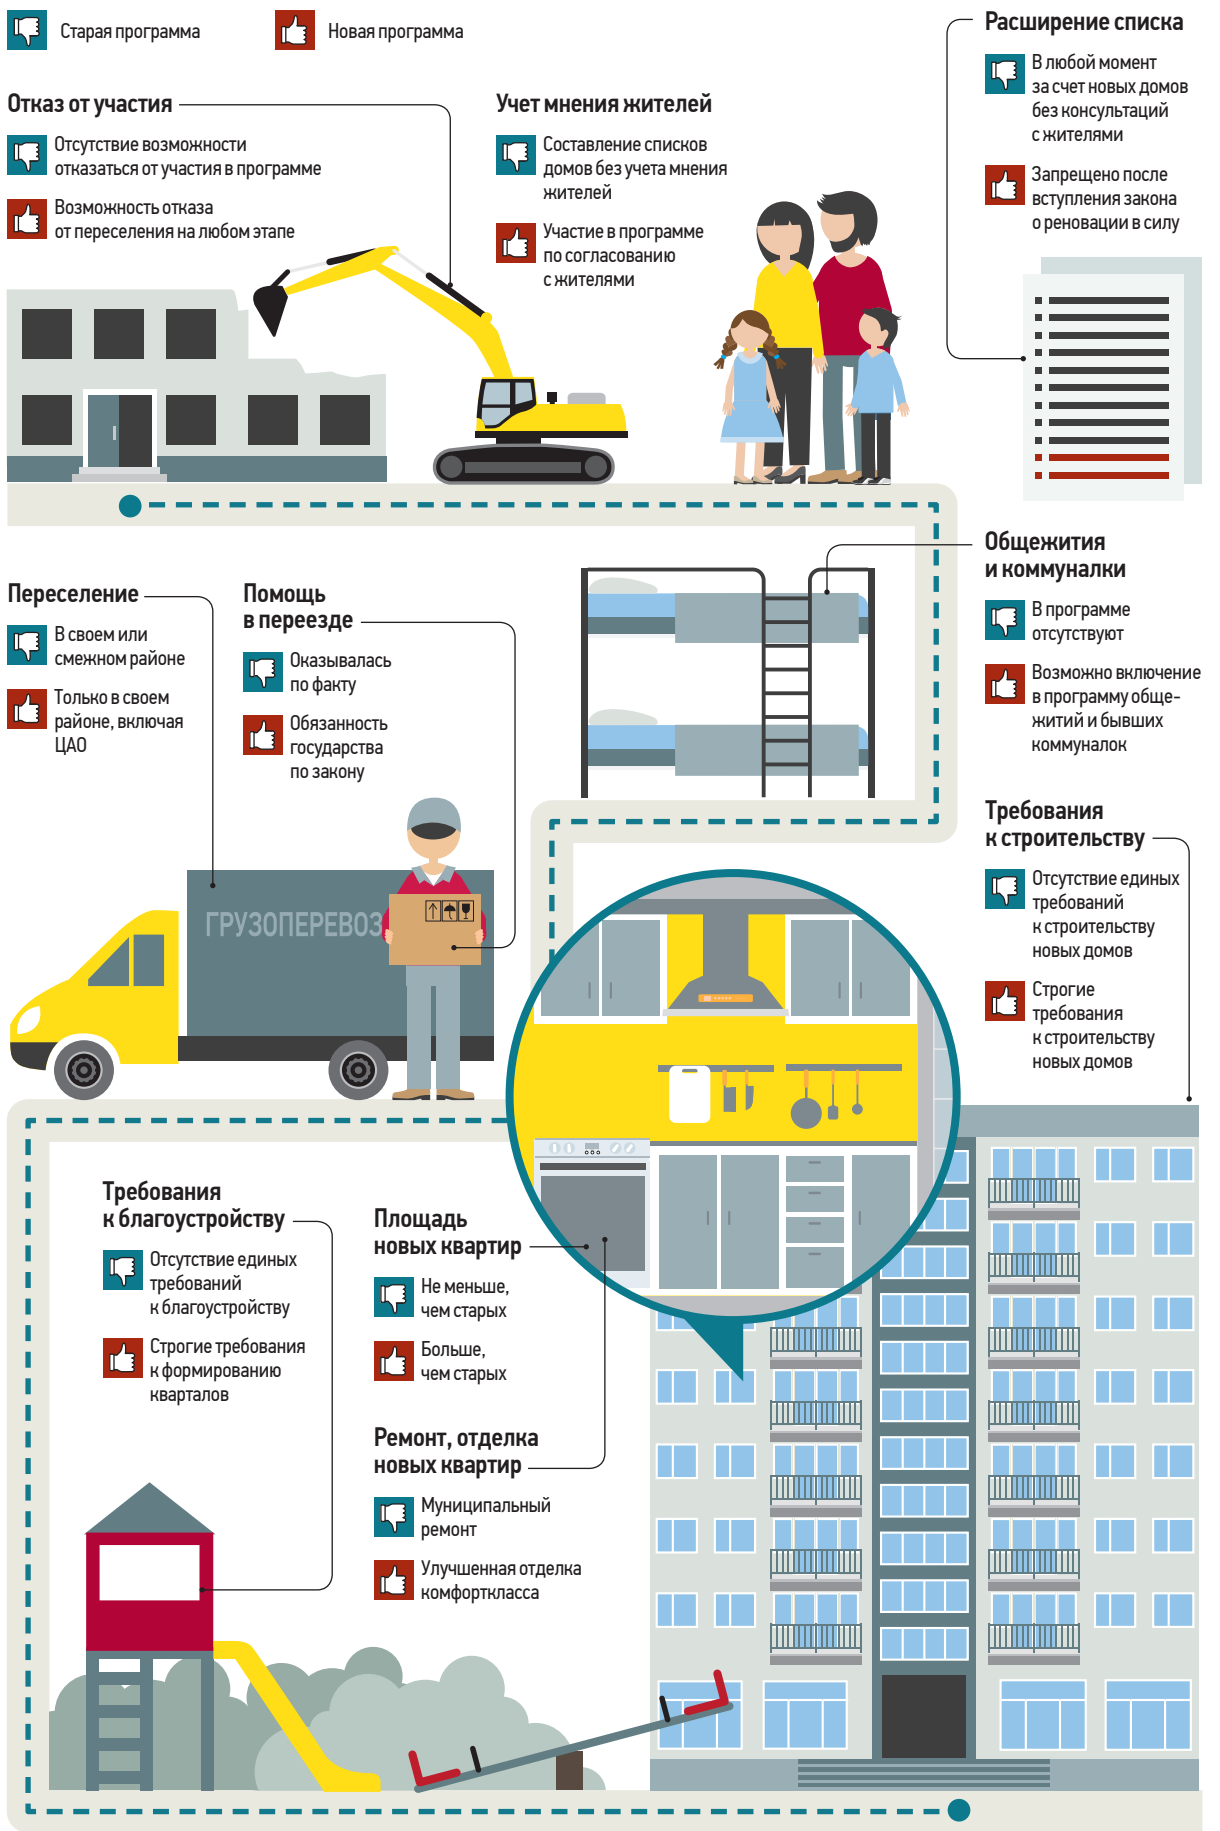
Старая программа

Новая программа

Отказ от участия

Отсутствие возможности отказаться от участия в программе

Возможность отказа от переселения на любом этапе

Учет мнения жителей

Составление списков домов без учета мнения жителей

Участие в программе по согласованию с жителями

Расширение списка

В любой момент за счет новых домов без консультаций с жителями

Запрещено после вступления закона о реновации в силу

Переселение

В своем или смежном районе

Только в своем районе, включая ЦАО

Помощь в переезде

Оказывалась по факту

Обязанность государства по закону

Общежития и коммуналки

В программе отсутствуют

Возможно включение в программу общежитий и бывших коммуналок

Требования к строительству

Отсутствие единых требований к строительству новых домов

Строгие требования к строительству новых домов

ГРУЗОПЕРЕВОЗ

Требования к благоустройству

Отсутствие единых требований к благоустройству

Строгие требования к формированию кварталов

Площадь новых квартир

Не меньше, чем старых

Больше, чем старых

Ремонт, отделка новых квартир

Муниципальный ремонт

Улучшенная отделка комфорткласса